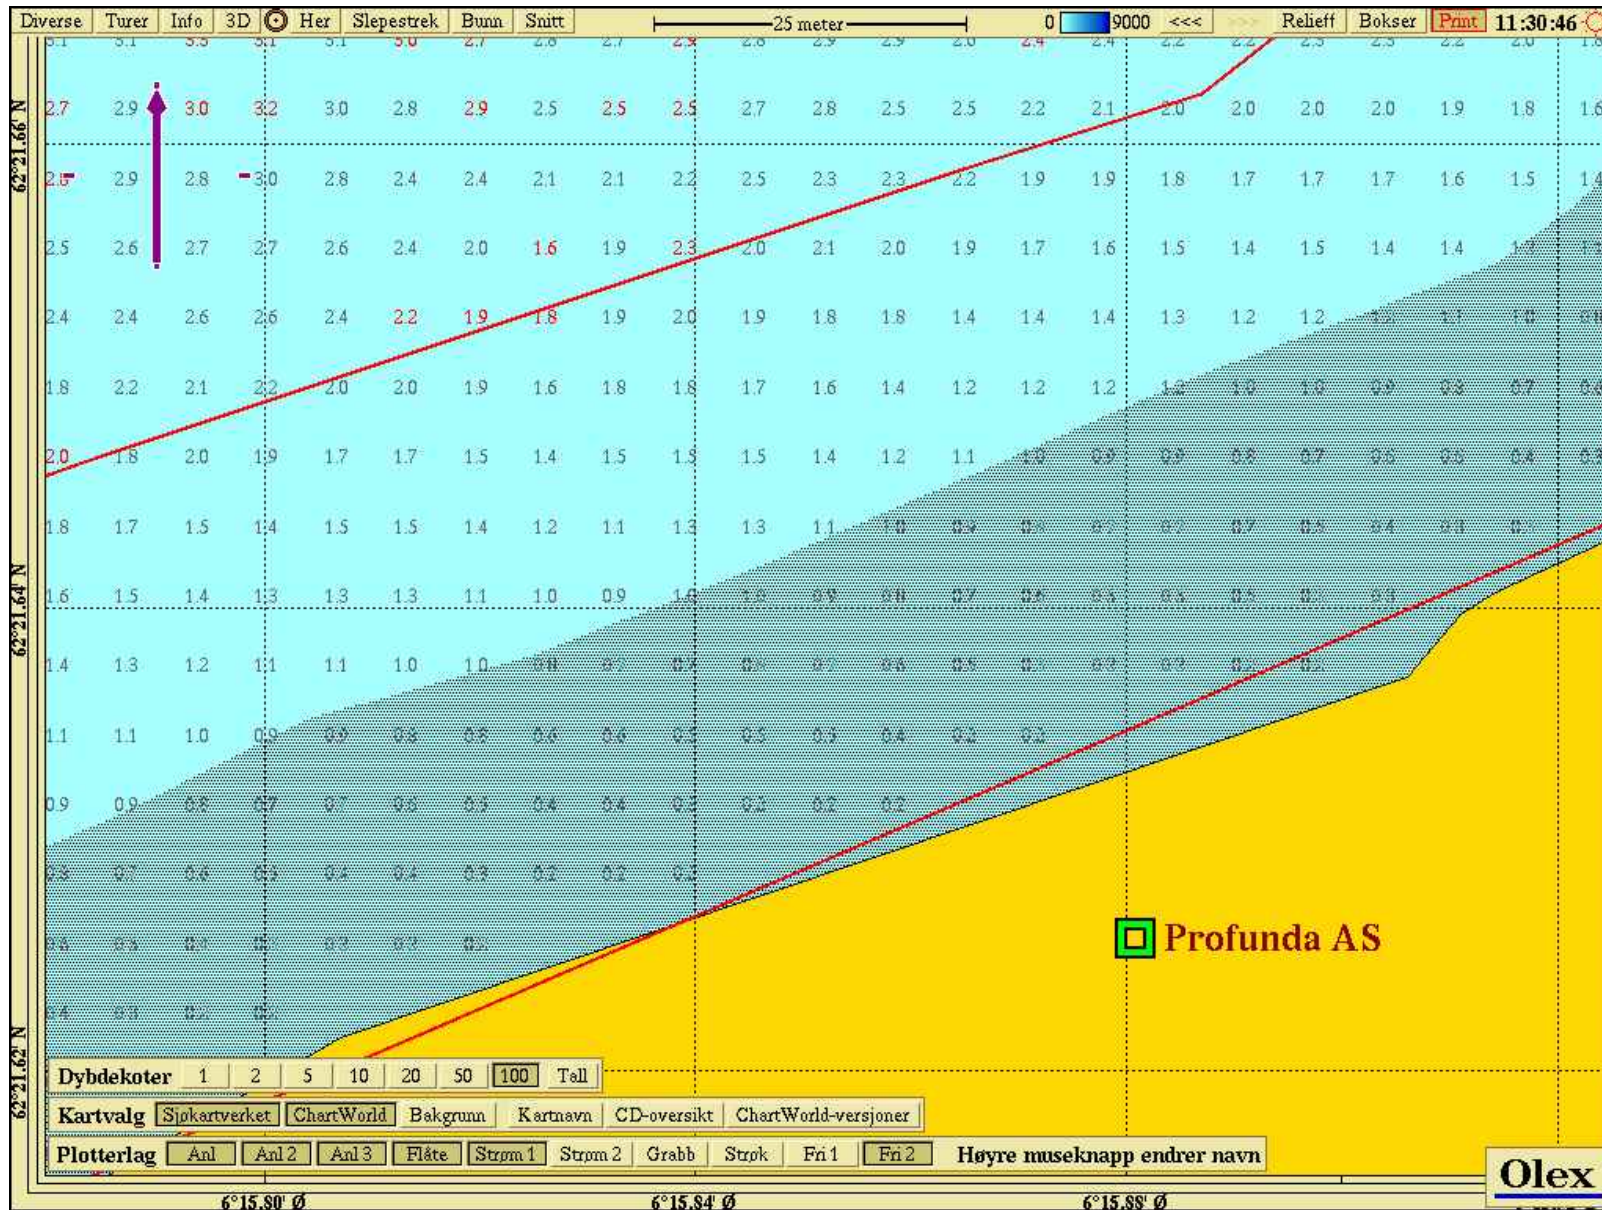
Diverse Turer Info 3D Her Slepestrek Bunn Snitt 25 meter 0 9000 <<< >>> Relieff Bokser Print 11:30:46

62°21.66' N

2.7 2.9 3.0 3.2 3.0 2.8 2.9 2.5 2.5 2.5 2.7 2.8 2.5 2.5 2.2 2.1 2.0 2.0 2.0 2.0 1.9 1.8 1.6

2.6 2.9 2.8 3.0 2.8 2.4 2.4 2.1 2.1 2.2 2.5 2.3 2.3 2.2 1.9 1.9 1.8 1.7 1.7 1.7 1.6 1.5 1.4

2.5 2.6 2.7 2.7 2.6 2.4 2.0 1.6 1.9 2.3 2.0 2.1 2.0 1.9 1.7 1.6 1.5 1.4 1.5 1.4 1.4

2.4 2.4 2.6 2.6 2.4 2.2 1.9 1.8 1.9 2.0 1.9 1.8 1.8 1.4 1.4 1.4 1.3 1.2 1.2

1.8 2.2 2.1 2.2 2.0 2.0 1.9 1.6 1.8 1.8 1.7 1.6 1.4 1.2 1.2 1.2

2.0 1.8 2.0 1.9 1.7 1.7 1.5 1.4 1.5 1.5 1.5 1.4 1.2 1.1

1.8 1.7 1.5 1.4 1.5 1.5 1.4 1.2 1.1 1.3 1.3 1.1

62°21.64' N

1.6 1.5 1.4 1.3 1.3 1.3 1.1 1.0 0.9

1.4 1.3 1.2 1.1 1.1 1.0 1.0

1.1 1.1 1.0 0.9

0.9 0.9

Profunda AS

62°21.62' N

Dybdekoter 1 2 5 10 20 50 100 Tall

Kartvalg Sjøkartverket ChartWorld Bakgrunn Kartnavn CD-oversikt ChartWorld-versjoner

Plotterlag Anl Anl 2 Anl 3 Flåte Strøm 1 Strøm 2 Grabb Strek Fri 1 Fri 2 Høyre museknapp endrer navn

Olex

6°15.80' Ø 6°15.84' Ø 6°15.88' Ø